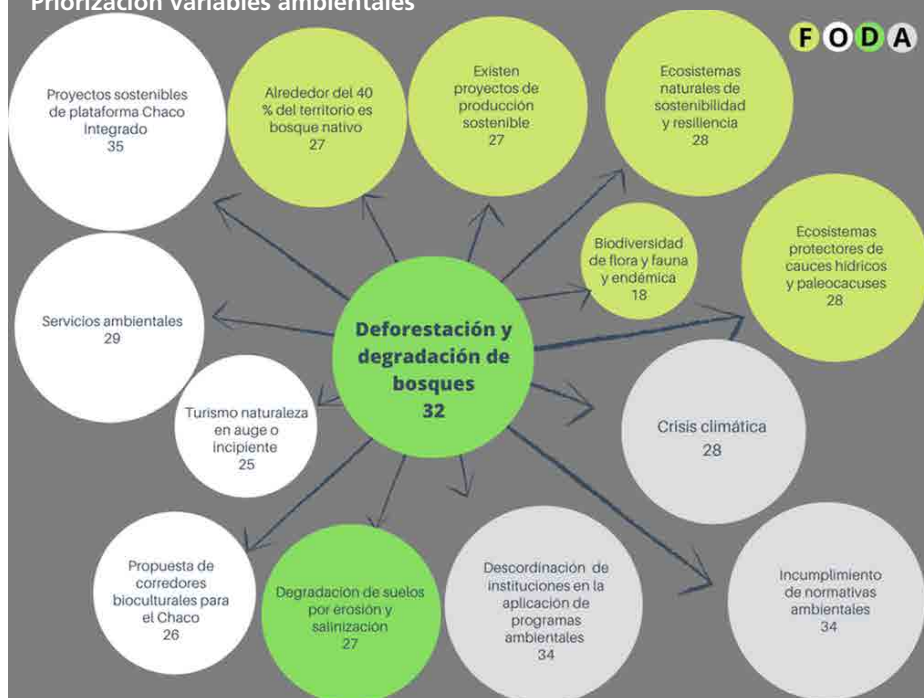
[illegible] variables ambientales

F O D A

Proyectos sostenibles de plataforma Chaco Integrado
35

Alrededor del 40 % del territorio es bosque nativo
27

Existen proyectos de producción sostenible
27

Ecosistemas naturales de sostenibilidad y resiliencia
28

Biodiversidad de flora y fauna y endémica
18

Ecosistemas protectores de cauces hídricos y paleocacuses
28

Servicios ambientales
29

Deforestación y degradación de bosques
32

Turismo naturaleza en auge o incipiente
25

Crisis climática
28

Propuesta de corredores bioculturales para el Chaco
26

Degradación de suelos por erosión y salinización
27

Descordinación de instituciones en la aplicación de programas ambientales
34

Incumplimiento de normativas ambientales
34